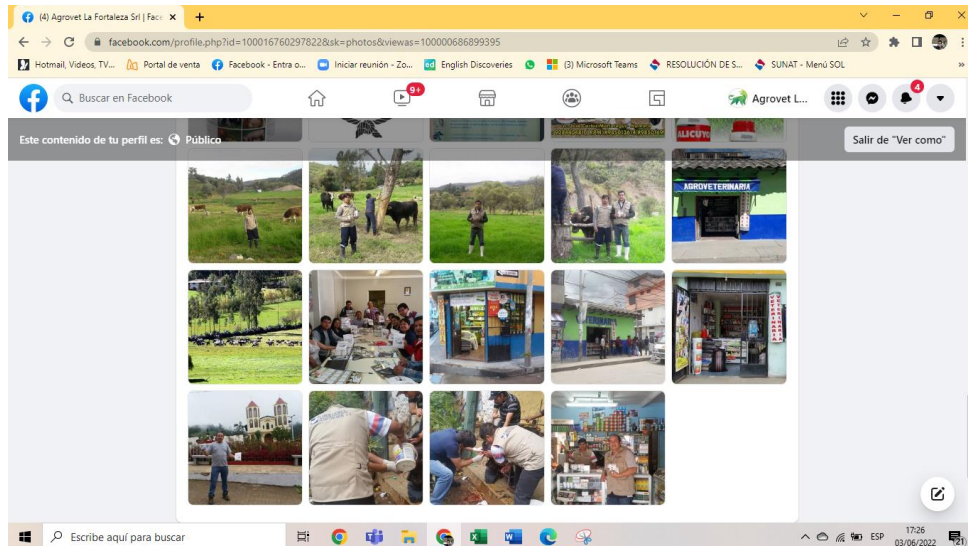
(4) Agrovet La Fortaleza Srl | Face ×
+
facebook.com/profile.php?id=100016760297822&sk=photos&viewas=100000686899395
Hotmail, Videos, TV... Portal de venta Facebook - Entra o... Iniciar reunión - Zo... English Discoveries (3) Microsoft Teams RESOLUCIÓN DE S... SUNAT - Menú SOL
Buscar en Facebook
9+
Agrovet L...
4
Este contenido de tu perfil es: Público
Salir de "Ver como"
AGROVETERINARIA
Escribe aquí para buscar
ESP
17:26
03/06/2022